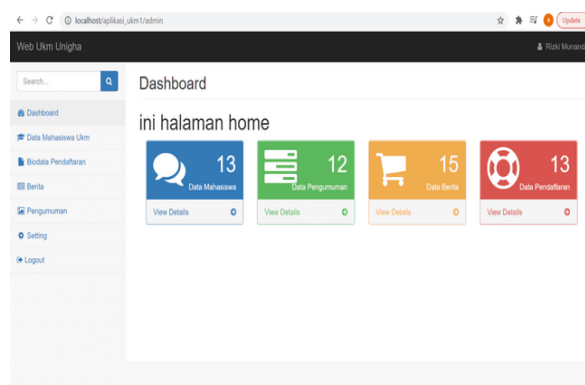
localhost/aplikasi_ukm1/admin

Update

Web Ukm Unigha

Rizki Munand

Search...

Dashboard

Data Mahasiswa Ukm

Biodata Pendaftaran

Berita

Pengumuman

Setting

Logout

Dashboard

ini halaman home

13
Data Mahasiswa
View Details

12
Data Pengumuman
View Details

15
Data Berita
View Details

13
Data Pendaftaran
View Details